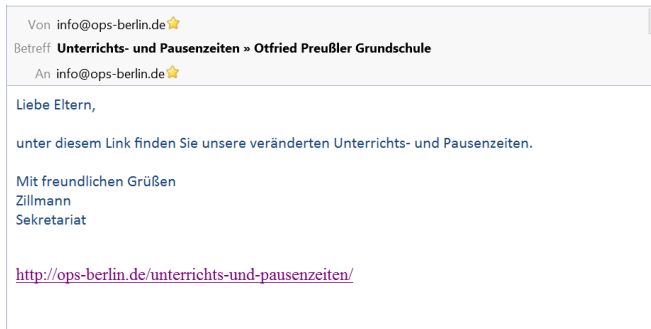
Von info@ops-berlin.de
Betreff **Unterrichts- und Pausenzeiten » Otfried Preußler Grundschule**
An info@ops-berlin.de

Liebe Eltern,

unter diesem Link finden Sie unsere veränderten Unterrichts- und Pausenzeiten.

Mit freundlichen Grüßen
Zillmann
Sekretariat

http://ops-berlin.de/unterrichts-und-pausenzeiten/